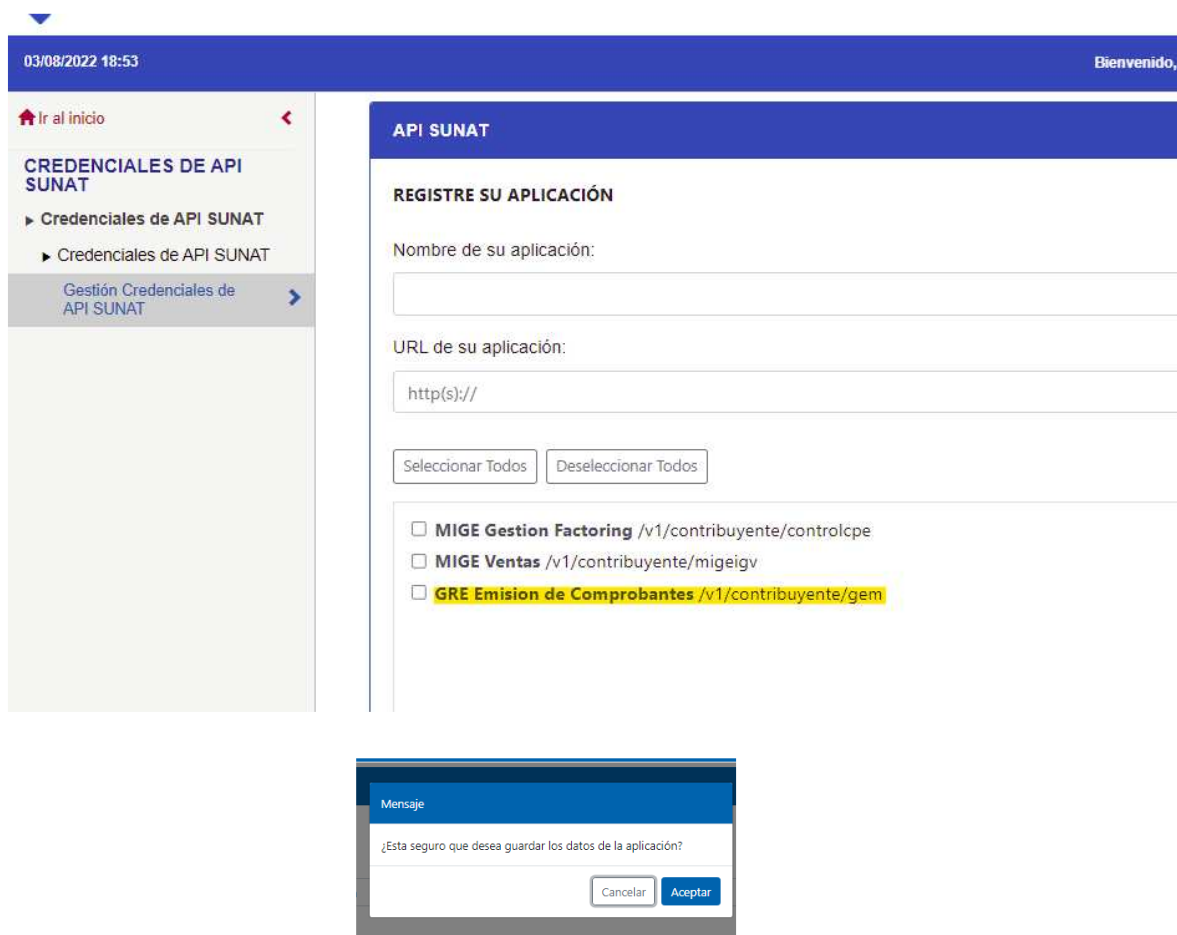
03/08/2022 18:53

Bienvenido,

Ir al inicio

CREDENCIALES DE API SUNAT

Credenciales de API SUNAT

Credenciales de API SUNAT

Gestión Credenciales de API SUNAT

API SUNAT

REGISTRE SU APLICACIÓN

Nombre de su aplicación:

URL de su aplicación:

http(s)://

Seleccionar Todos

Deseleccionar Todos

MIGE Gestion Factoring /v1/contribuyente/controlcpe

MIGE Ventas /v1/contribuyente/migeigv

GRE Emision de Comprobantes /v1/contribuyente/gem

Mensaje

¿Esta seguro que desea guardar los datos de la aplicación?

Cancelar

Aceptar